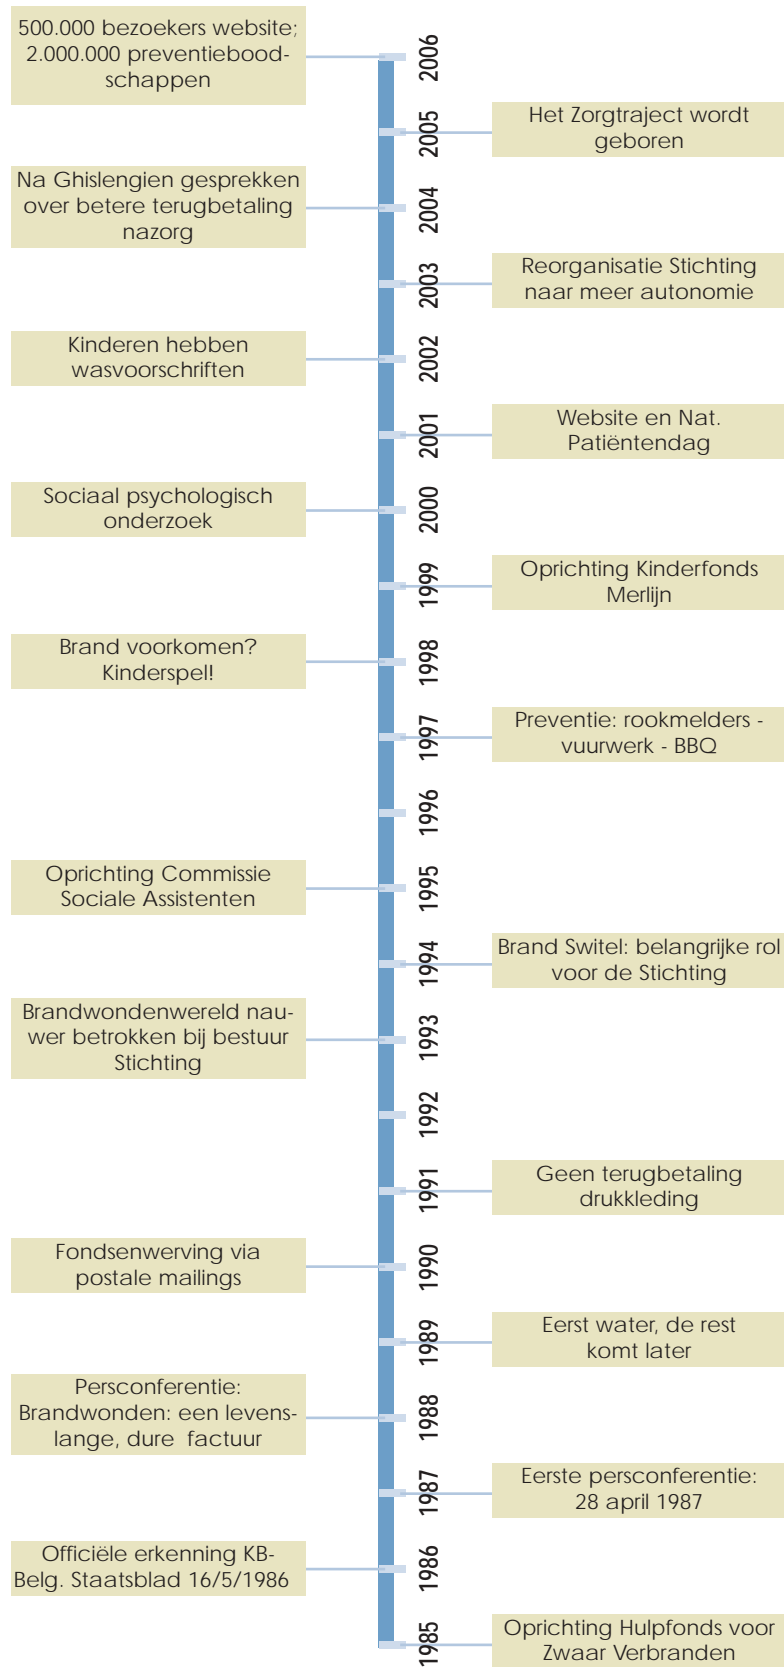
500.000 bezoekers website; 2.000.000 preventieboodschappen

2006

2005

Het Zorgtraject wordt geboren

Na Ghislengien gesprekken over betere terugbetaling nazorg

2004

2003

Reorganisatie Stichting naar meer autonomie

Kinderen hebben wasvoorschriften

2002

2001

Website en Nat. Patiëntendag

Sociaal psychologisch onderzoek

2000

1999

Oprichting Kinderfonds Merlijn

Brand voorkomen? Kinderspel!

1998

1997

Preventie: rookmelders - vuurwerk - BBQ

1996

Oprichting Commissie Sociale Assistenten

1995

1994

Brand Switel: belangrijke rol voor de Stichting

Brandwondenwereld nauwer betrokken bij bestuur Stichting

1993

1992

1991

Geen terugbetaling drukkleding

Fondsenwerving via postale mailings

1990

1989

Eerst water, de rest komt later

Persconferentie: Brandwonden: een levenslange, dure factuur

1988

1987

Eerste persconferentie: 28 april 1987

Officiële erkenning KB-Belg. Staatsblad 16/5/1986

1986

1985

Oprichting Hulpfonds voor Zwaar Verbranden